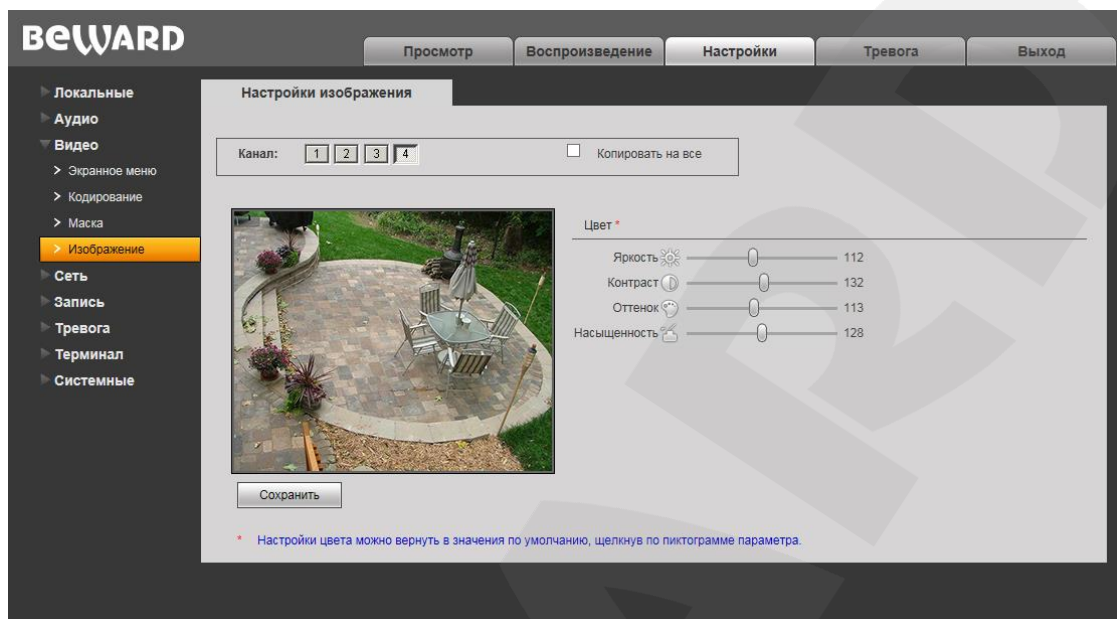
BEWARD

Просмотр
Воспроизведение
Настройки
Тревога
Выход

Локальные
Аудио
Видео
> Экранное меню
> Кодирование
> Маска
> Изображение
Сеть
Запись
Тревога
Терминал
Системные

Настройки изображения

Канал: 1 2 3 4
Копировать на все

Цвет *
Яркость 112
Контраст 132
Оттенок 113
Насыщенность 128

Сохранить

* Настройки цвета можно вернуть в значения по умолчанию, щелкнув по пиктограмме параметра.